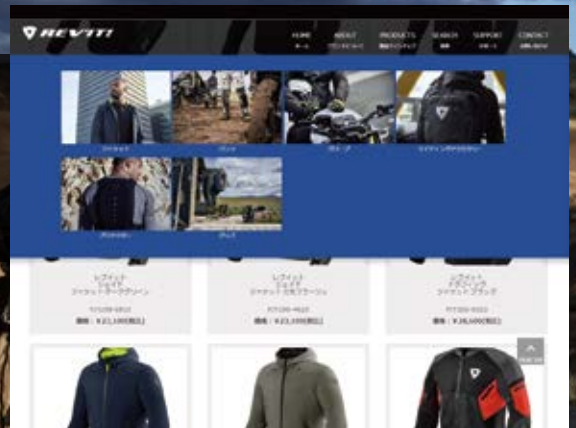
REV'IT!

HOME
ホーム
ABOUT
ブランドについて
PRODUCTS
製品ラインナップ
SEARCH
検索
SUPPORT
サポート
CONTACT
お問い合わせ

ジャケット
パンツ
グローブ
ライディングアクセサリー
プロテクター
グッズ

レヴィット
ジェイド
ジャケット ダークグリーン
FJT320-4810
価格：¥23,100(税込)

レヴィット
ジェイド
ジャケット カモグリーン
FJT320-4820
価格：¥23,100(税込)

レヴィット
プロテクター
ジャケット ブラック
FPT300-0010
価格：¥28,600(税込)

PAGE TOP